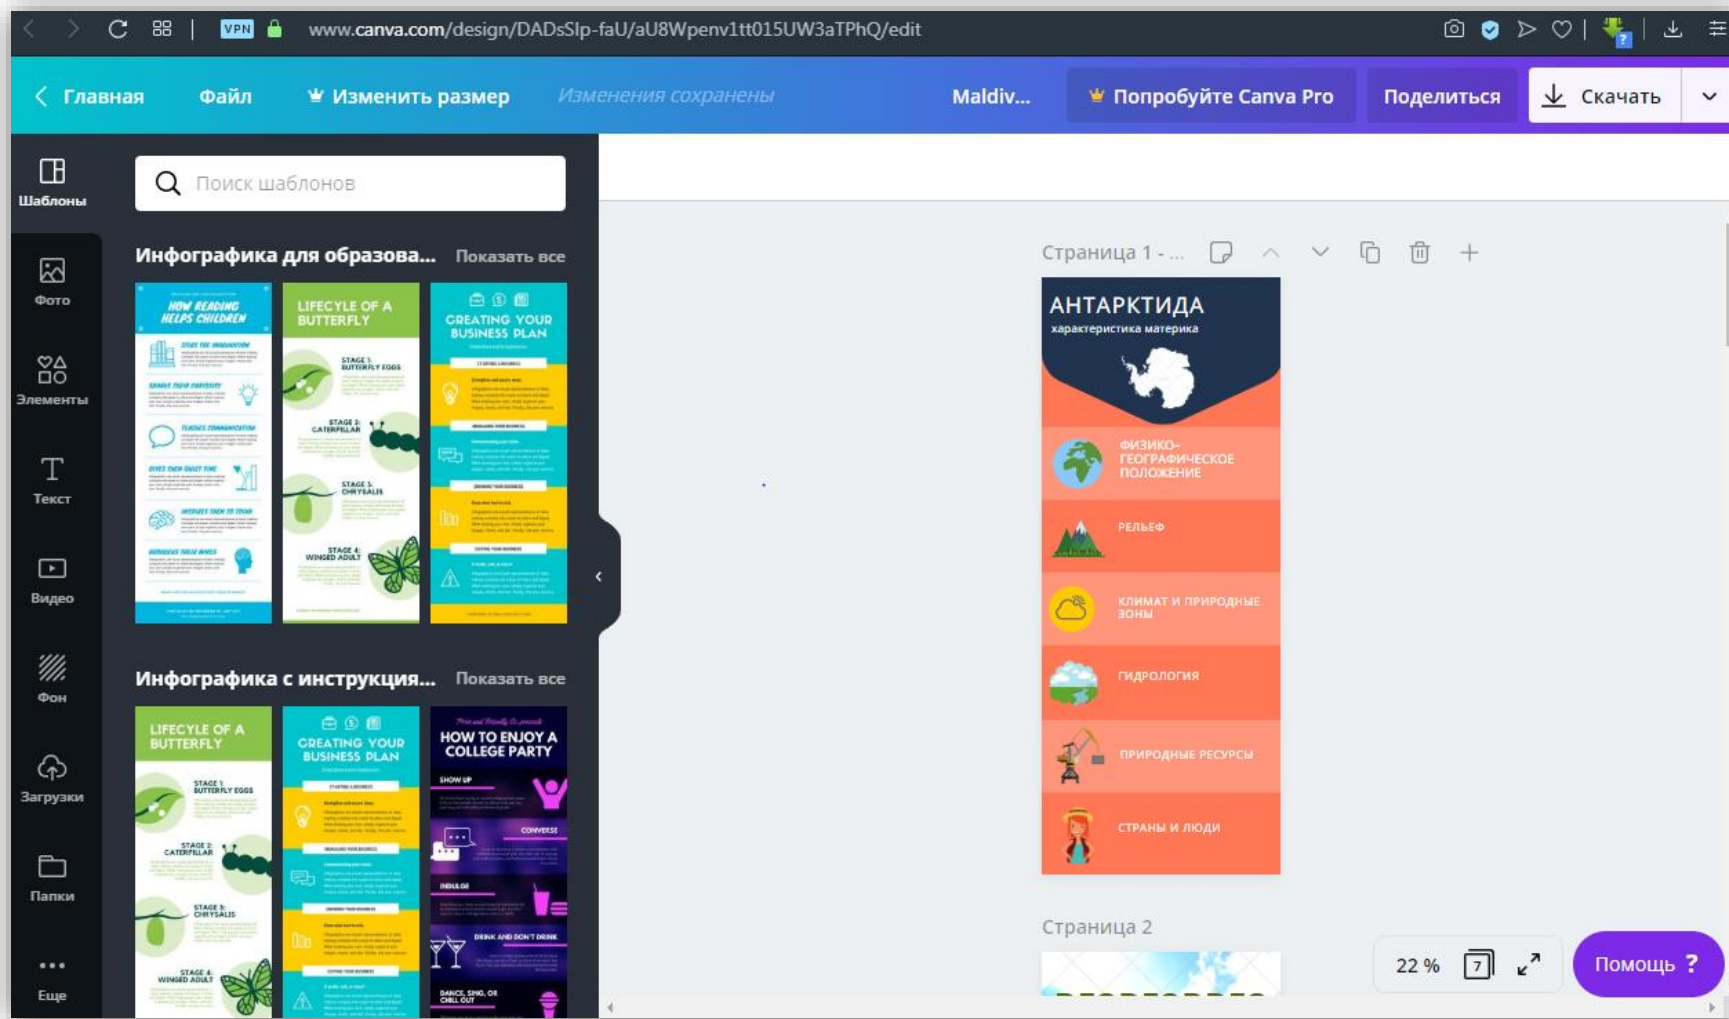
VPN www.canva.com/design/DADsSlp-faU/aU8Wpenv1tt015UW3aTPhQ/edit

Главная Файл Изменить размер Изменения сохранены Maldiv... Попробуйте Canva Pro Поделиться Скачать

Шаблоны
Фото
Элементы
Текст
Видео
Фон
Загрузки
Папки
Еще

Поиск шаблонов

Инфографика для образова... Показать все

HOW READING HELPS CHILDREN
LIFECYCLE OF A BUTTERFLY
STAGE 1: BUTTERFLY EGGS
STAGE 2: CATERPILLAR
STAGE 3: CHRYSALIS
STAGE 4: WINGED ADULT
CREATING YOUR BUSINESS PLAN

Инфографика с инструкция... Показать все

LIFECYCLE OF A BUTTERFLY
STAGE 1: BUTTERFLY EGGS
STAGE 2: CATERPILLAR
STAGE 3: CHRYSALIS
STAGE 4: WINGED ADULT
CREATING YOUR BUSINESS PLAN
HOW TO ENJOY A COLLEGE PARTY
SHOW UP
CONVERSE
INDULGE
DRINK AND DON'T DRINK
DANCE, SING, OR CHILL OUT

Страница 1 - ...

АНТАРКТИДА
характеристика материка
ФИЗИКО-ГЕОГРАФИЧЕСКОЕ ПОЛОЖЕНИЕ
РЕЛЬЕФ
КЛИМАТ И ПРИРОДНЫЕ ЗОНЫ
ГИДРОЛОГИЯ
ПРИРОДНЫЕ РЕСУРСЫ
СТРАНЫ И ЛЮДИ

Страница 2

22 % 7

Помощь ?